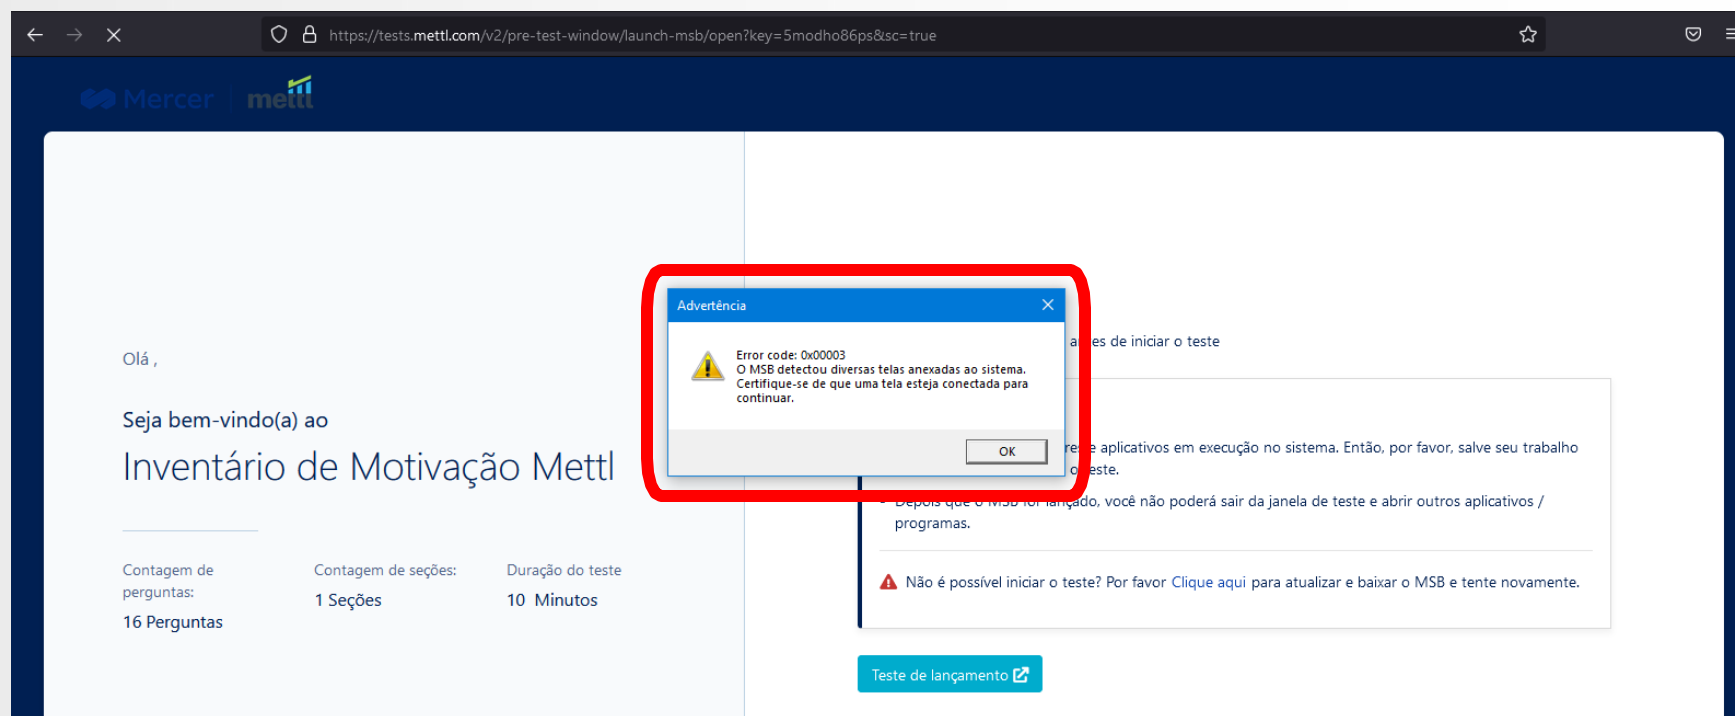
https://tests.mettl.com/v2/pre-test-window/launch-msb/open?key=5modho86ps&sc=true

Mercer | mettl

Olá ,

Seja bem-vindo(a) ao

Inventário de Motivação Mettl

Contagem de perguntas:
16 Perguntas

Contagem de seções:
1 Seções

Duração do teste
10 Minutos

Advertência

Error code: 0x00003
O MSB detectou diversas telas anexadas ao sistema. Certifique-se de que uma tela esteja conectada para continuar.

OK

a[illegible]es de iniciar o teste

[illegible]re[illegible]e aplicativos em execução no sistema. Então, por favor, salve seu trabalho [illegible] o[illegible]este.

• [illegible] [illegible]ado, você não poderá sair da janela de teste e abrir outros aplicativos / programas.

Não é possível iniciar o teste? Por favor Clique aqui para atualizar e baixar o MSB e tente novamente.

Teste de lançamento